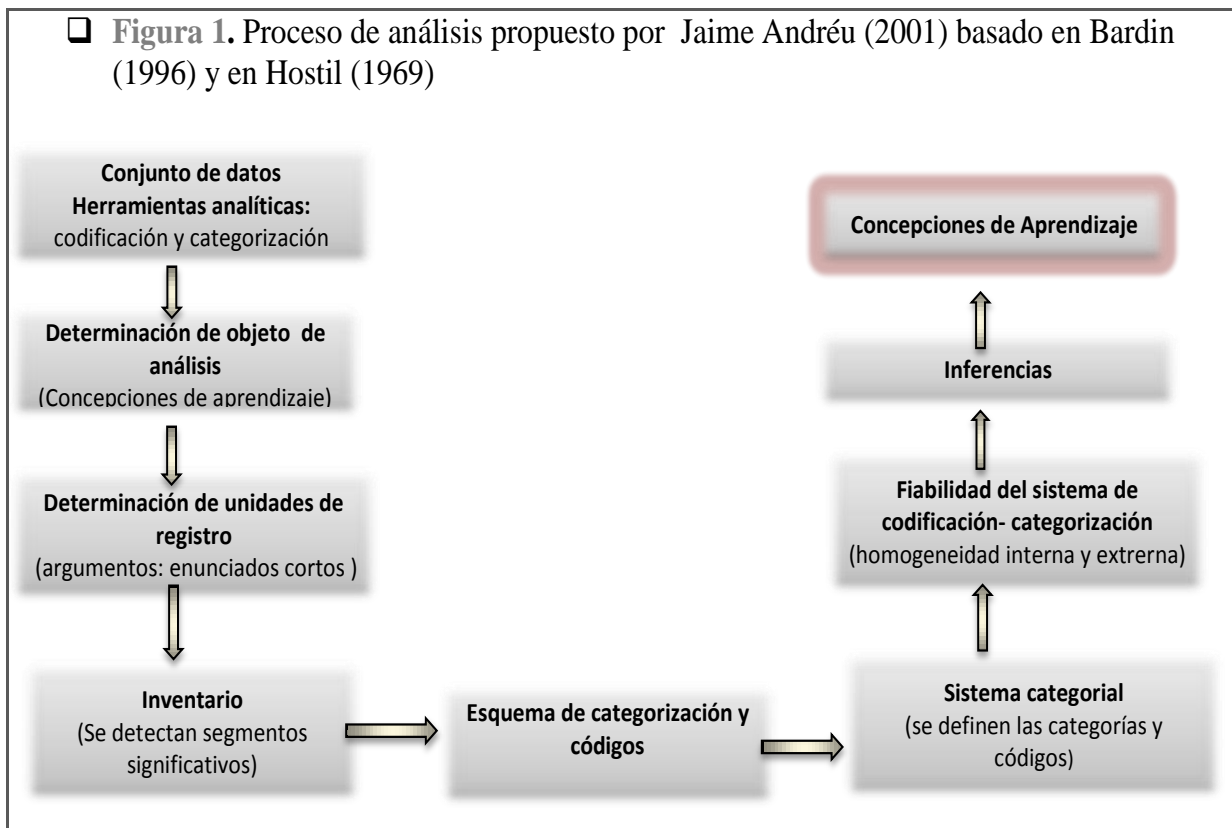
❑ Figura 1. Proceso de análisis propuesto por Jaime Andréu (2001) basado en Bardin (1996) y en Hostil (1969)

Conjunto de datos
Herramientas analíticas:
codificación y categorización

Determinación de objeto de análisis
(Concepciones de aprendizaje)

Determinación de unidades de registro
(argumentos: enunciados cortos )

Inventario
(Se detectan segmentos significativos)

Esquema de categorización y códigos

Sistema categorial
(se definen las categorías y códigos)

Fiabilidad del sistema de codificación- categorización
(homogeneidad interna y extrerna)

Inferencias

Concepciones de Aprendizaje